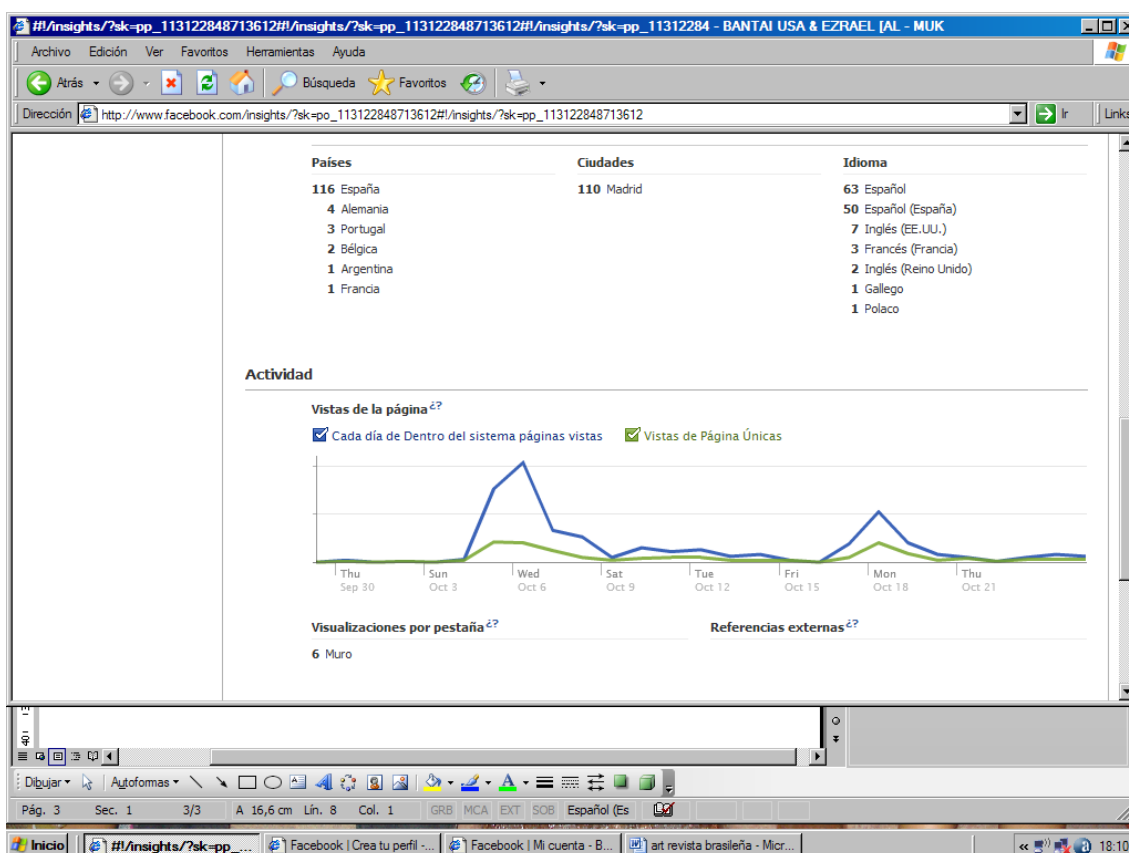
#!/insights/?sk=pp_113122848713612#!/insights/?sk=pp_113122848713612#!/insights/?sk=pp_11312284 - BANTAI USA & EZRAEL [AL - MUK

Archivo Edición Ver Favoritos Herramientas Ayuda

Atrás Búsqueda Favoritos

Dirección http://www.facebook.com/insights/?sk=po_113122848713612#!/insights/?sk=pp_113122848713612 Ir Links

| Países | Ciudades | Idioma |
|---|---|---|
| 116 España | 110 Madrid | 63 Español |
| 4 Alemania | | 50 Español (España) |
| 3 Portugal | | 7 Inglés (EE.UU.) |
| 2 Bélgica | | 3 Francés (Francia) |
| 1 Argentina | | 2 Inglés (Reino Unido) |
| 1 Francia | | 1 Gallego |
| | | 1 Polaco |

Actividad

Vistas de la página ¿?

Cada día de Dentro del sistema páginas vistas Vistas de Página Únicas

Thu Sep 30 Sun Oct 3 Wed Oct 6 Sat Oct 9 Tue Oct 12 Fri Oct 15 Mon Oct 18 Thu Oct 21

Visualizaciones por pestaña ¿?

6 Muro

Referencias externas ¿?

Dibujar Autoformas

Pág. 3 Sec. 1 3/3 A 16,6 cm Lín. 8 Col. 1 GRB MCA EXT SOB Español (Es

Inicio #!/insights/?sk=pp_... Facebook | Crea tu perfil -... Facebook | Mi cuenta - B... art revista brasileña - Micr... 18:10